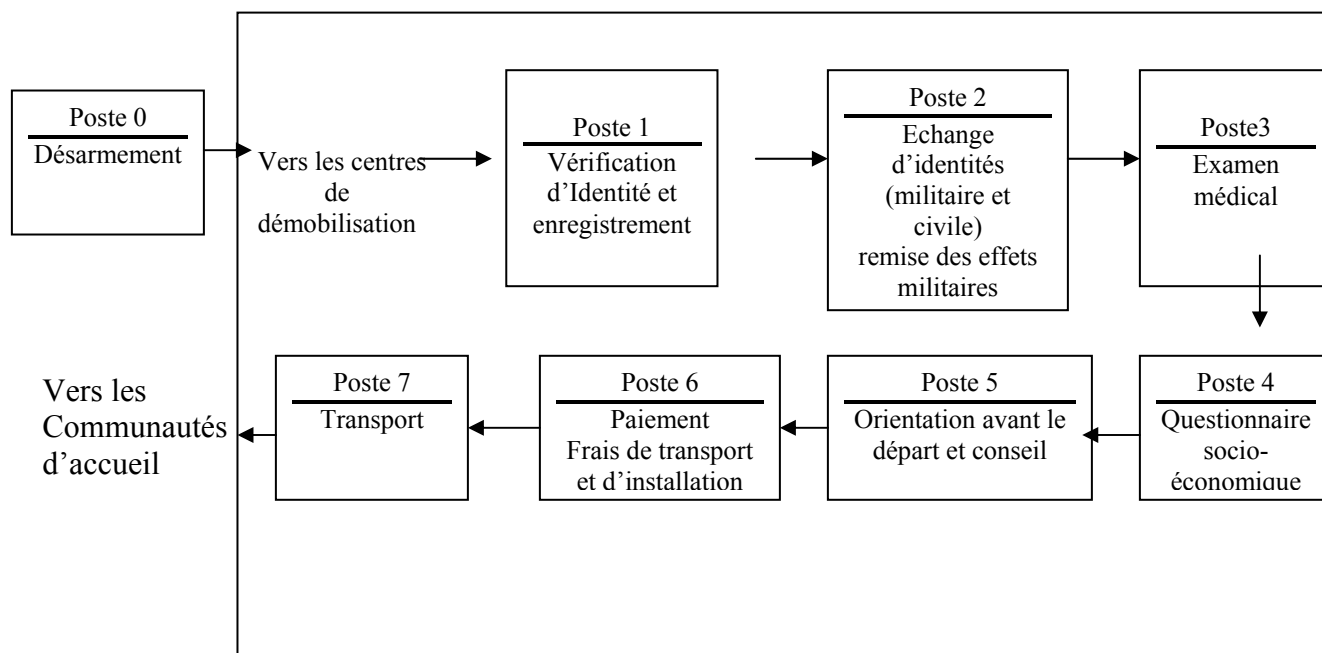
Poste 0
Désarmement

Vers les centres de démobilisation

Poste 1
Vérification d'Identité et enregistrement

Poste 2
Echange d'identités (militaire et civile) remise des effets militaires

Poste3
Examen médical

Poste 4
Questionnaire socio-économique

Poste 5
Orientation avant le départ et conseil

Poste 6
Paiement Frais de transport et d'installation

Poste 7
Transport

Vers les Communautés d'accueil